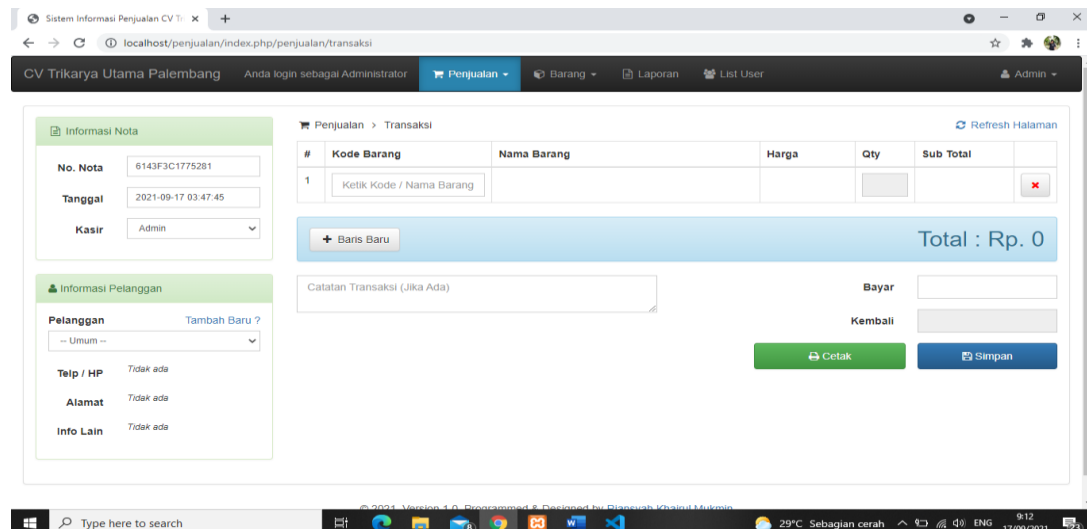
Sistem Informasi Penjualan CV Tr ×
+
localhost/penjualan/index.php/penjualan/transaksi

CV Trikarya Utama Palembang
Anda login sebagai Administrator
Penjualan
Barang
Laporan
List User
Admin

Informasi Nota
No. Nota 6143F3C1775281
Tanggal 2021-09-17 03:47:45
Kasir Admin

Informasi Pelanggan
Pelanggan Tambah Baru ?
-- Umum --
Telp / HP Tidak ada
Alamat Tidak ada
Info Lain Tidak ada

Penjualan > Transaksi
Refresh Halaman

| # | Kode Barang | Nama Barang | Harga | Qty | Sub Total | |
|---|---|---|---|---|---|---|
| 1 | Ketik Kode / Nama Barang | | | | | × |

Baris Baru
Total : Rp. 0

Catatan Transaksi (Jika Ada)
Bayar
Kembali
Cetak
Simpan

© 2021. Version 1.0. Programmed & Designed by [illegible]

Type here to search
29°C Sebagian cerah
ENG
9:12
17/09/2021